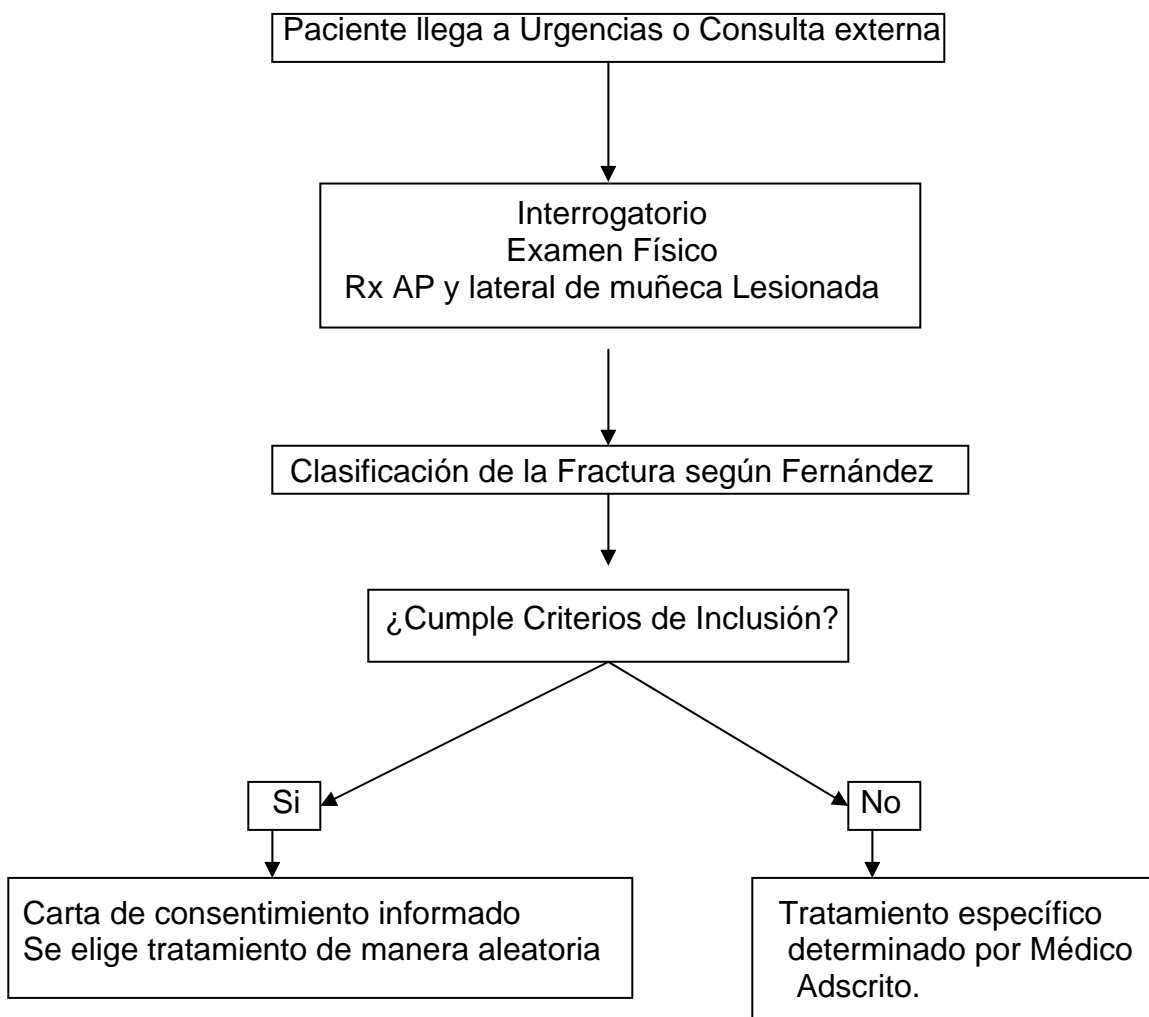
Paciente llega a Urgencias o Consulta externa

Interrogatorio
Examen Físico
Rx AP y lateral de muñeca Lesionada

Clasificación de la Fractura según Fernández

¿Cumple Criterios de Inclusión?

Si

No

Carta de consentimiento informado
Se elige tratamiento de manera aleatoria

Tratamiento específico determinado por Médico Adscrito.